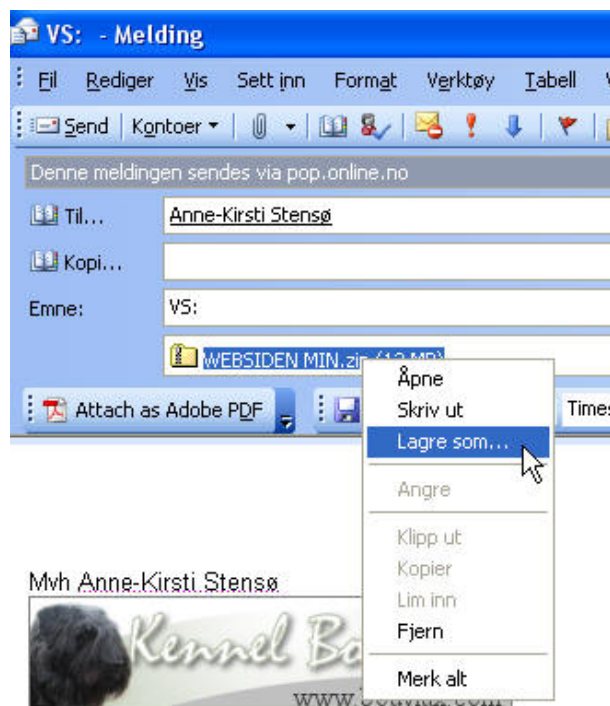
VS: - Melding

Fil Rediger Vis Sett inn Format Verktøy Tabell

Send Kontoer

Denne meldingen sendes via pop.online.no

Til... Anne-Kirsti Stensø

Kopi...

Emne: VS:

WEBSIDEN MIN.zip (12 MB)

Attach as Adobe PDF

Times

Åpne
Skriv ut
Lagre som...
Angre
Klipp ut
Kopier
Lim inn
Fjern
Merk alt

Mvh Anne-Kirsti Stensø

Kennel Bo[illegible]

www.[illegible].com